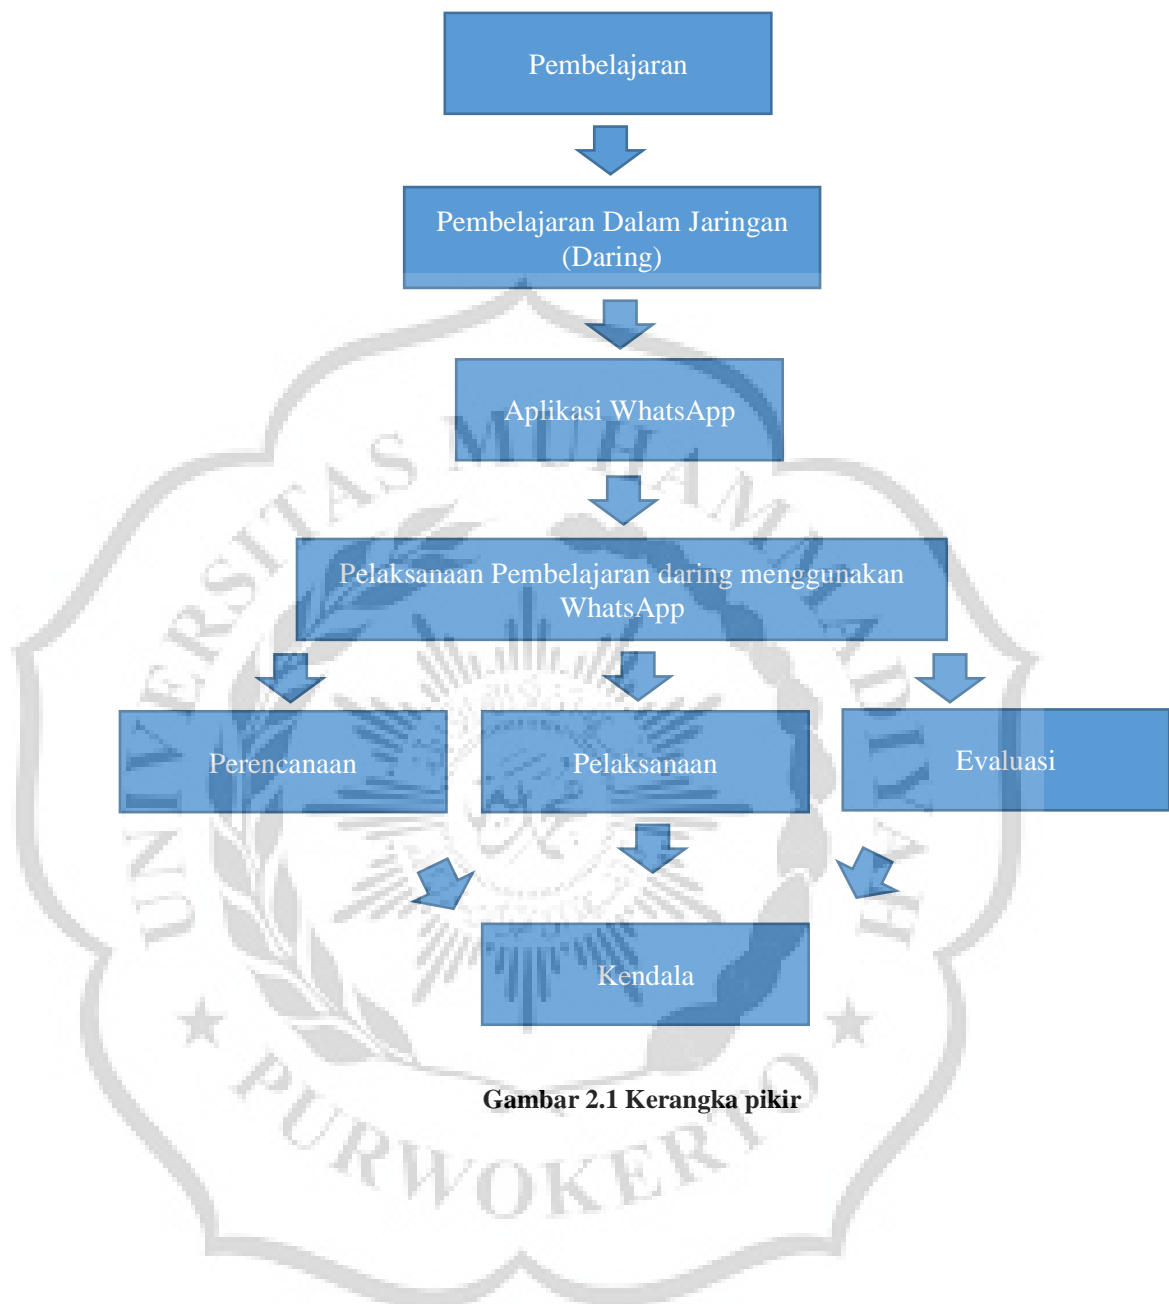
Pembelajaran

Pembelajaran Dalam Jaringan (Daring)

Aplikasi WhatsApp

Pelaksanaan Pembelajaran daring menggunakan WhatsApp

Perencanaan

Pelaksanaan

Evaluasi

Kendala

Gambar 2.1 Kerangka pikir

UNIVERSITAS MUHAMMADIYAH

PURWOKERTO